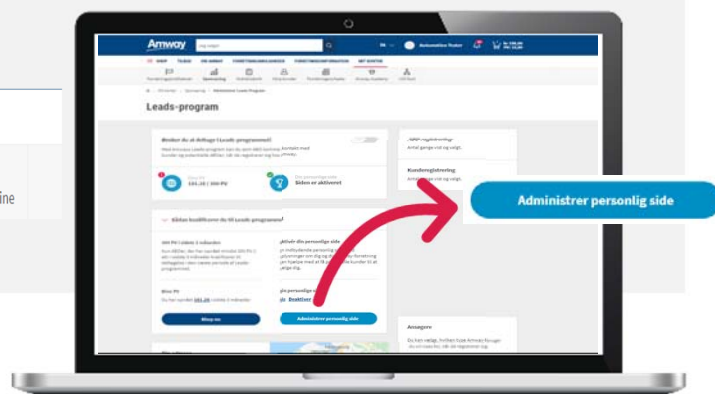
Amway

Leads-program

Ønsker du at deltage i Leads-programmet?

Siden er aktiveret

Sådan kvalificerer du dig til Leads-programmet

Bliv PV

Shop nu

Administrer personlig side

Kundeetablering

Anmeldelser

Administrer personlig side

ine